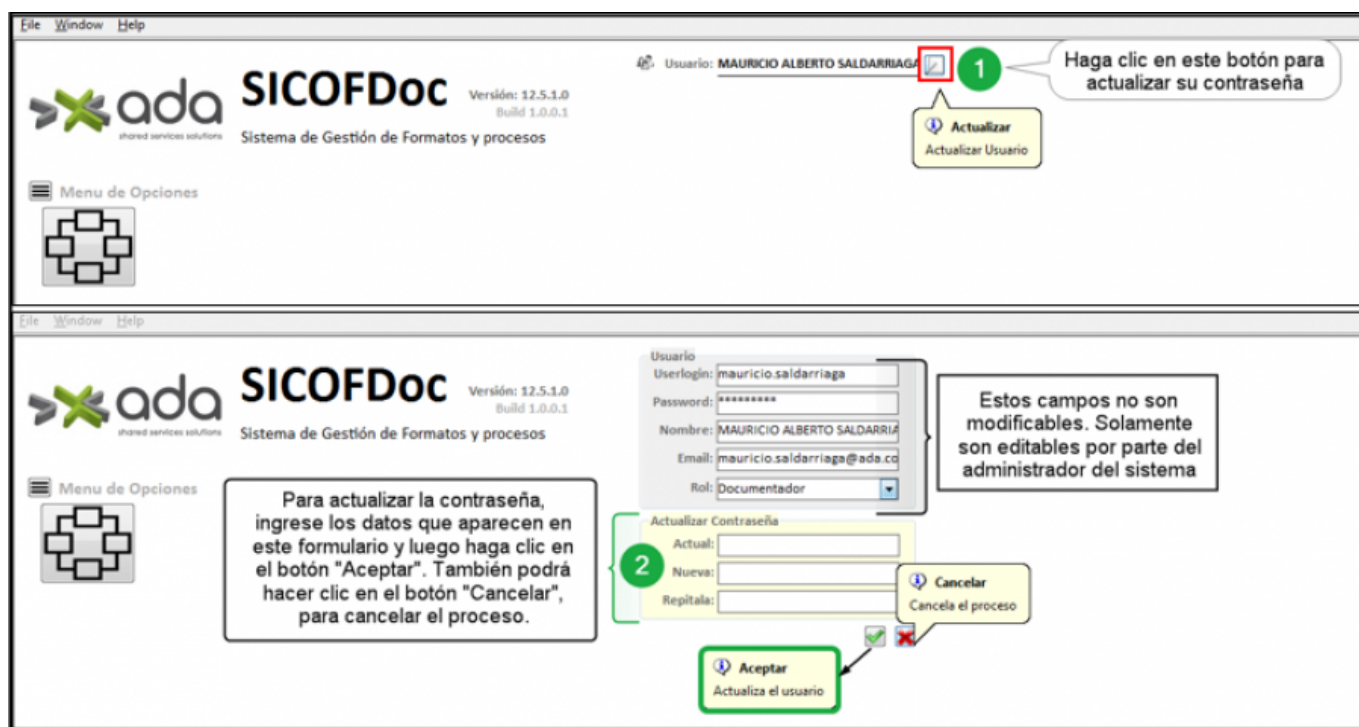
File Window Help

ada
shared services solutions

SICOFDoc

Versión: 12.5.1.0
Build 1.0.0.1

Sistema de Gestión de Formatos y procesos

Usuario: MAURICIO ALBERTO SALDARRIAGA

1

Haga clic en este botón para actualizar su contraseña

Actualizar
Actualizar Usuario

Menu de Opciones

File Window Help

ada
shared services solutions

SICOFDoc

Versión: 12.5.1.0
Build 1.0.0.1

Sistema de Gestión de Formatos y procesos

Menu de Opciones

Usuario
Userlogin: mauricio.saldarriaga
Password: *********
Nombre: MAURICIO ALBERTO SALDARRIA
Email: mauricio.saldarriaga@ada.co
Rol: Documentador

Estos campos no son modificables. Solamente son editables por parte del administrador del sistema

Para actualizar la contraseña, ingrese los datos que aparecen en este formulario y luego haga clic en el botón "Aceptar". También podrá hacer clic en el botón "Cancelar", para cancelar el proceso.

Actualizar Contraseña
Actual:
Nueva:
Repitala:

2

Cancelar
Cancela el proceso

Aceptar
Actualiza el usuario